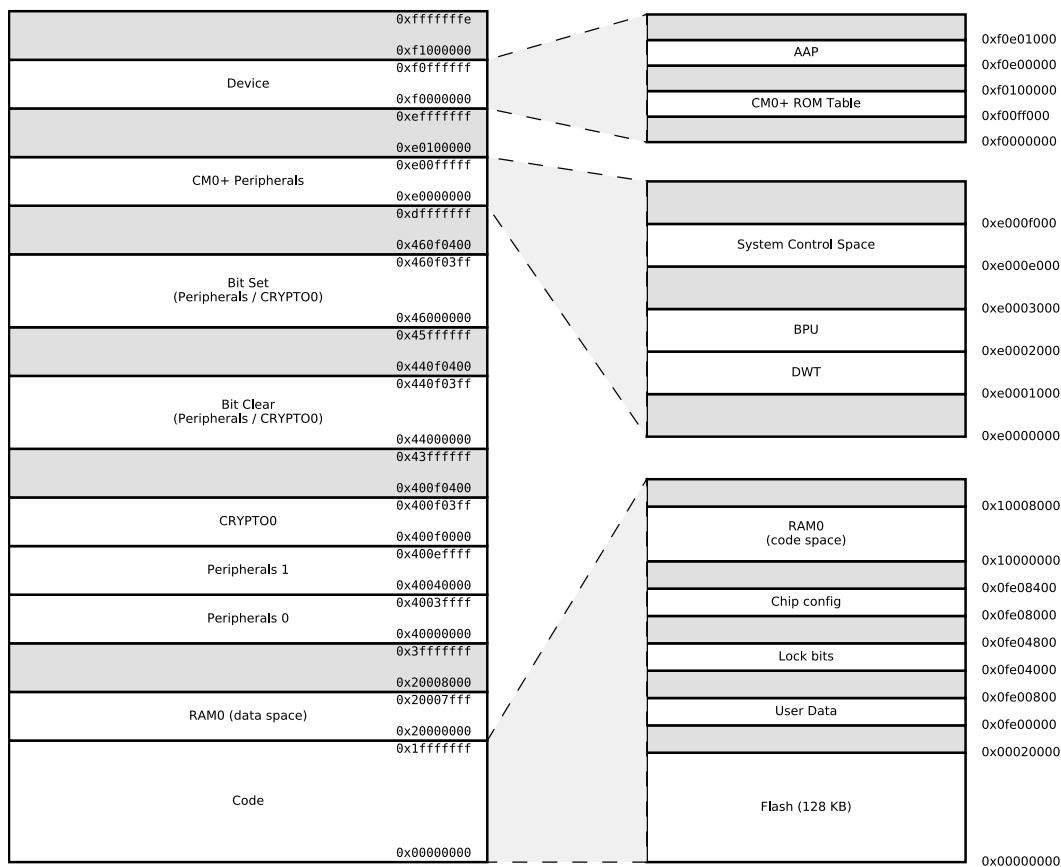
0xfffffffe
0xf1000000
Device
0xf0ffffff
0xf0000000
0xefffffff
0xe0100000
CM0+ Peripherals
0xe00fffff
0xe0000000
0xdfffffff
0x460f0400
Bit Set
(Peripherals / CRYPTO0)
0x460f03ff
0x46000000
0x45ffffff
0x440f0400
Bit Clear
(Peripherals / CRYPTO0)
0x440f03ff
0x44000000
0x43ffffff
0x400f0400
CRYPTO0
0x400f03ff
0x400f0000
Peripherals 1
0x400effff
0x40040000
Peripherals 0
0x4003ffff
0x40000000
0x3fffffff
0x20008000
RAM0 (data space)
0x20007fff
0x20000000
Code
0x1fffffff
0x00000000

AAP
CM0+ ROM Table
0xf0e01000
0xf0e00000
0xf0100000
0xf00ff000
0xf0000000

System Control Space
BPU
DWT
0xe000f000
0xe000e000
0xe0003000
0xe0002000
0xe0001000
0xe0000000

RAM0
(code space)
Chip config
Lock bits
User Data
Flash (128 KB)
0x10008000
0x10000000
0x0fe08400
0x0fe08000
0x0fe04800
0x0fe04000
0x0fe00800
0x0fe00000
0x00020000
0x00000000